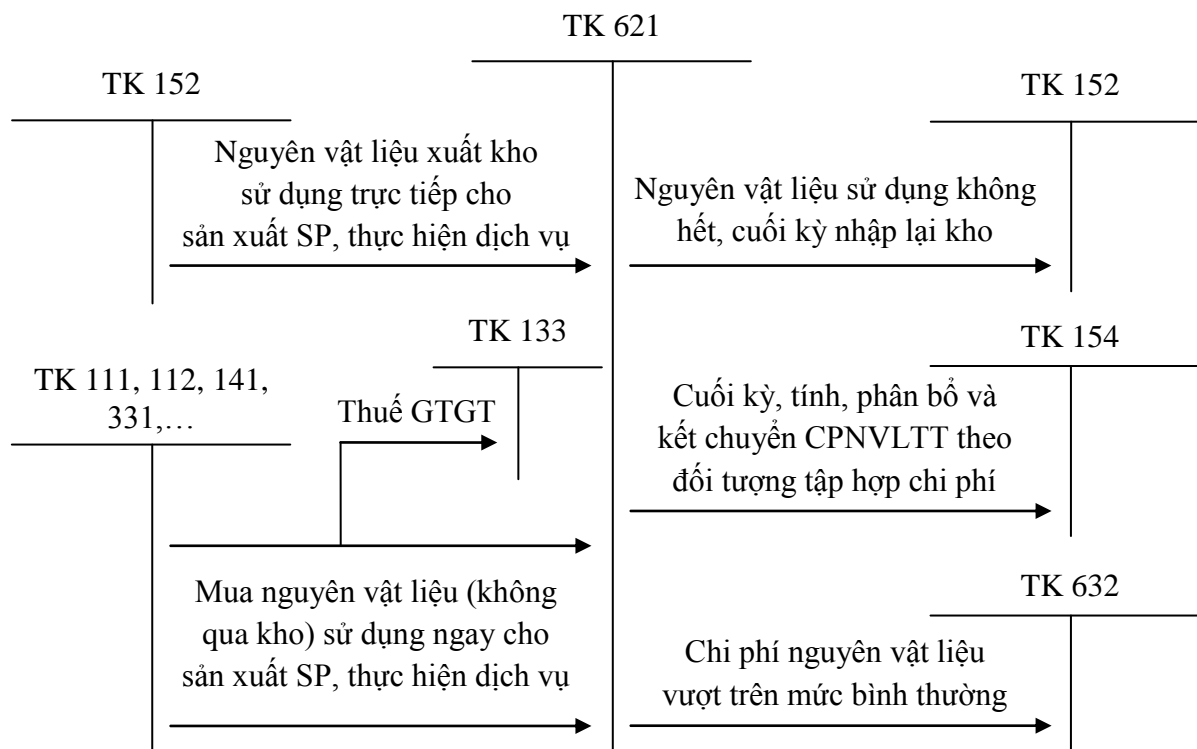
TK 621

TK 152

Nguyên vật liệu xuất kho sử dụng trực tiếp cho sản xuất SP, thực hiện dịch vụ

TK 152

Nguyên vật liệu sử dụng không hết, cuối kỳ nhập lại kho

TK 133

TK 111, 112, 141, 331,…

Thuế GTGT

TK 154

Cuối kỳ, tính, phân bổ và kết chuyển CPNVLTT theo đối tượng tập hợp chi phí

Mua nguyên vật liệu (không qua kho) sử dụng ngay cho sản xuất SP, thực hiện dịch vụ

TK 632

Chi phí nguyên vật liệu vượt trên mức bình thường